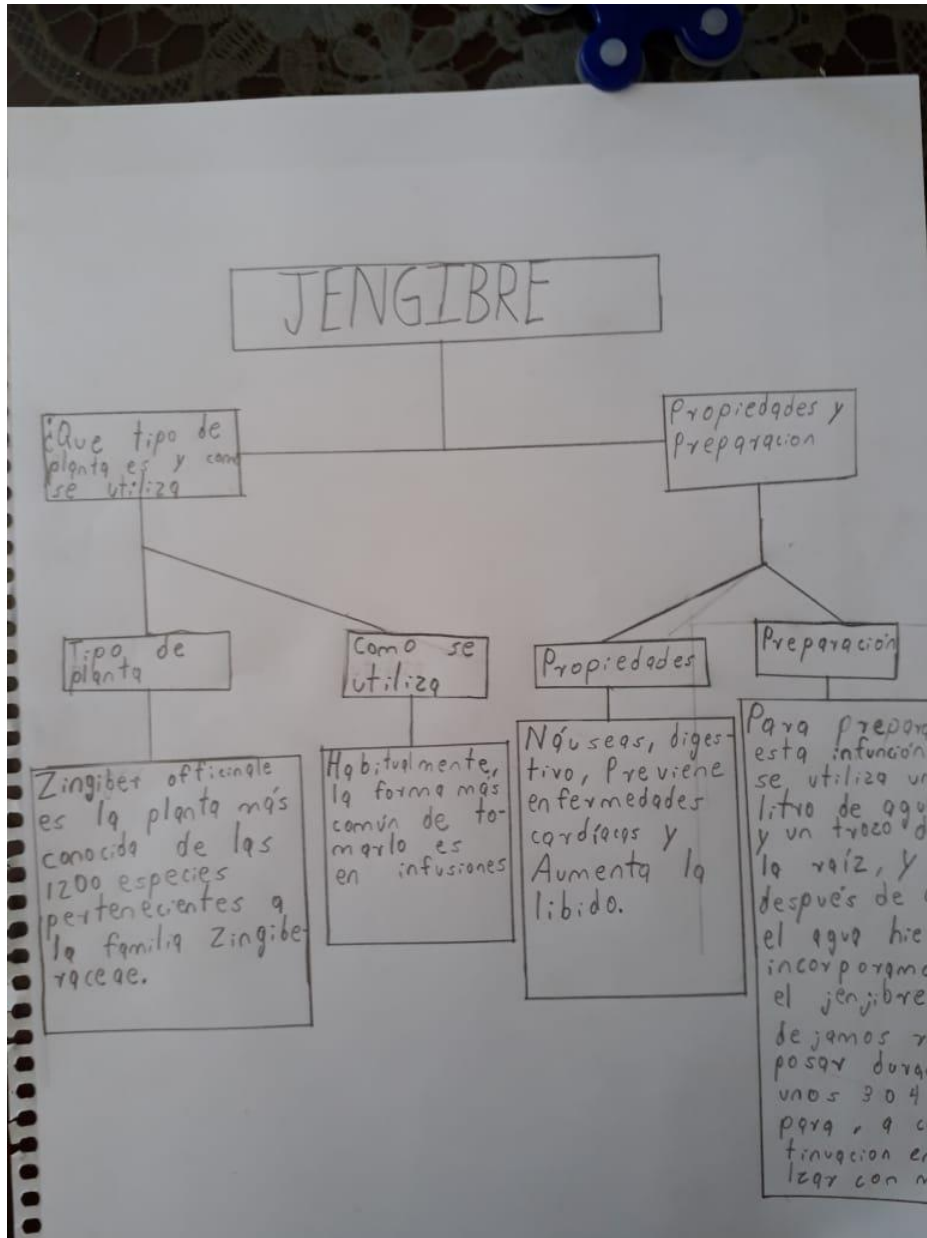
JENGIBRE

¿Que tipo de planta es y como se utiliza

Propiedades y Preparacion

Tipo de planta

Como se utiliza

Propiedades

Preparación

Zingiber officinale es la planta más conocida de las 1200 especies pertenecientes a la familia Zingiberaceae.

Habitualmente, la forma más común de tomarlo es en infusiones

Náuseas, digestivo, Previene enfermedades cardíacas y Aumenta la libido.

Para prepar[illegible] esta infunción se utiliza u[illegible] litro de agu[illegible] y un trozo d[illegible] la raíz, y después de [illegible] el agua hie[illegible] incorporamo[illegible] el jenjibre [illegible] dejamos r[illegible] posar dura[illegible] unos 3 0 4 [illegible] para, a c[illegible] tinuacion e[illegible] lzar con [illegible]